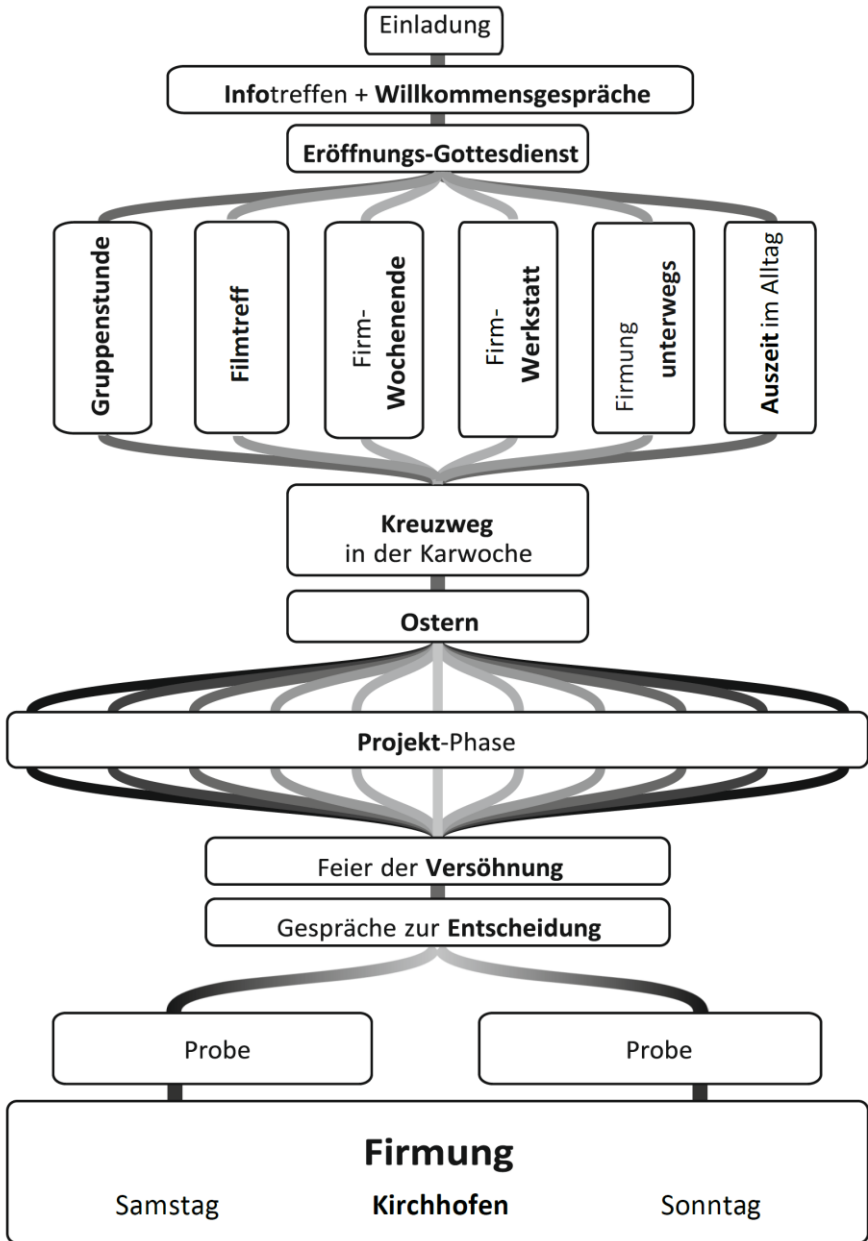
Einladung

Infotreffen + Willkommensgespräche

Eröffnungs-Gottesdienst

Gruppenstunde

Filmtreff

Firm-Wochenende

Firm-Werkstatt

Firmung unterwegs

Auszeit im Alltag

Kreuzweg in der Karwoche

Ostern

Projekt-Phase

Feier der Versöhnung

Gespräche zur Entscheidung

Probe

Probe

Firmung

Samstag Kirchhofen Sonntag